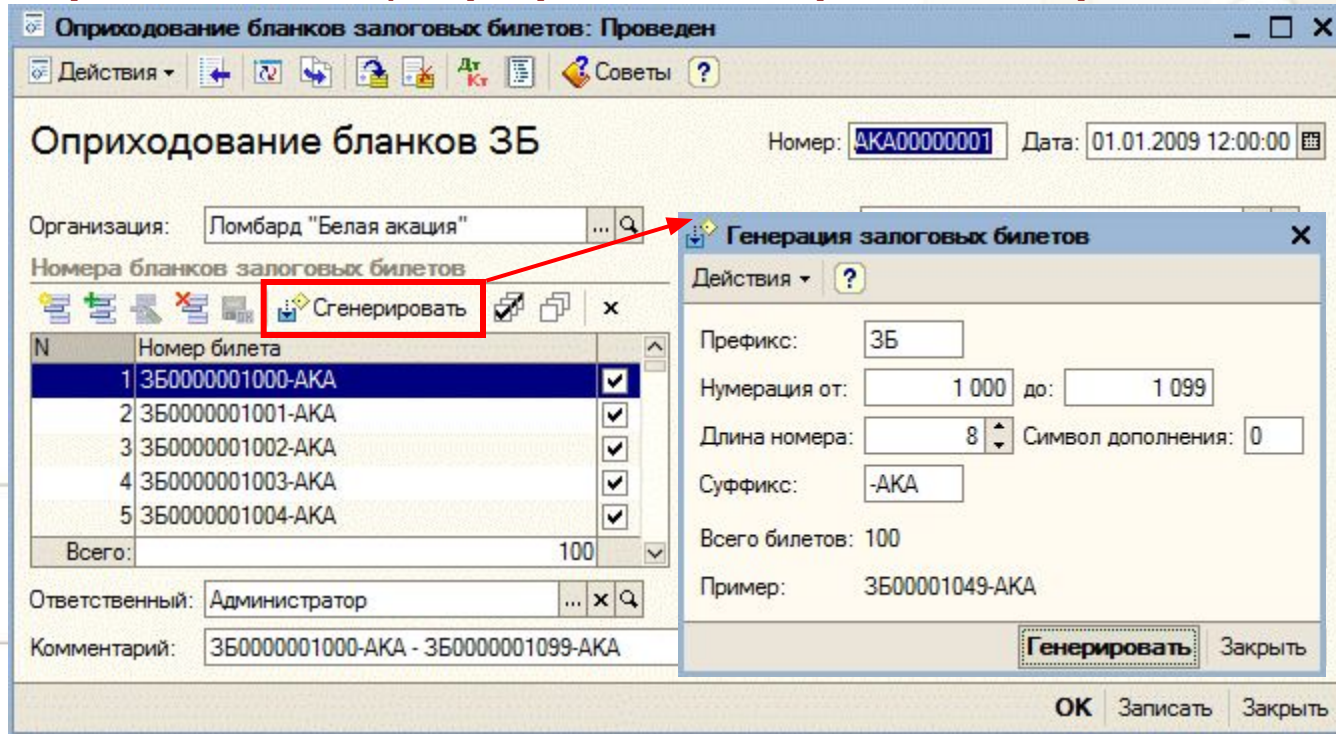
Оприходование бланков залоговых билетов: Проведен

Действия ▾ Советы ?

Оприходование бланков ЗБ

Номер: АКА00000001 Дата: 01.01.2009 12:00:00

Организация: Ломбард "Белая акация"

Номера бланков залоговых билетов

Сгенерировать ×

| N | Номер билета | |
|---|---|---|
| 1 | ЗБ0000001000-АКА | ✔ |
| 2 | ЗБ0000001001-АКА | ✔ |
| 3 | ЗБ0000001002-АКА | ✔ |
| 4 | ЗБ0000001003-АКА | ✔ |
| 5 | ЗБ0000001004-АКА | ✔ |
| Всего: | 100 | |

Ответственный: Администратор

Комментарий: ЗБ0000001000-АКА - ЗБ0000001099-АКА

Генерация залоговых билетов ×

Действия ▾ ?

Префикс: ЗБ

Нумерация от: 1 000 до: 1 099

Длина номера: 8 Символ дополнения: 0

Суффикс: -АКА

Всего билетов: 100

Пример: ЗБ00001049-АКА

Генерировать Закрыть

OK Записать Закрыть